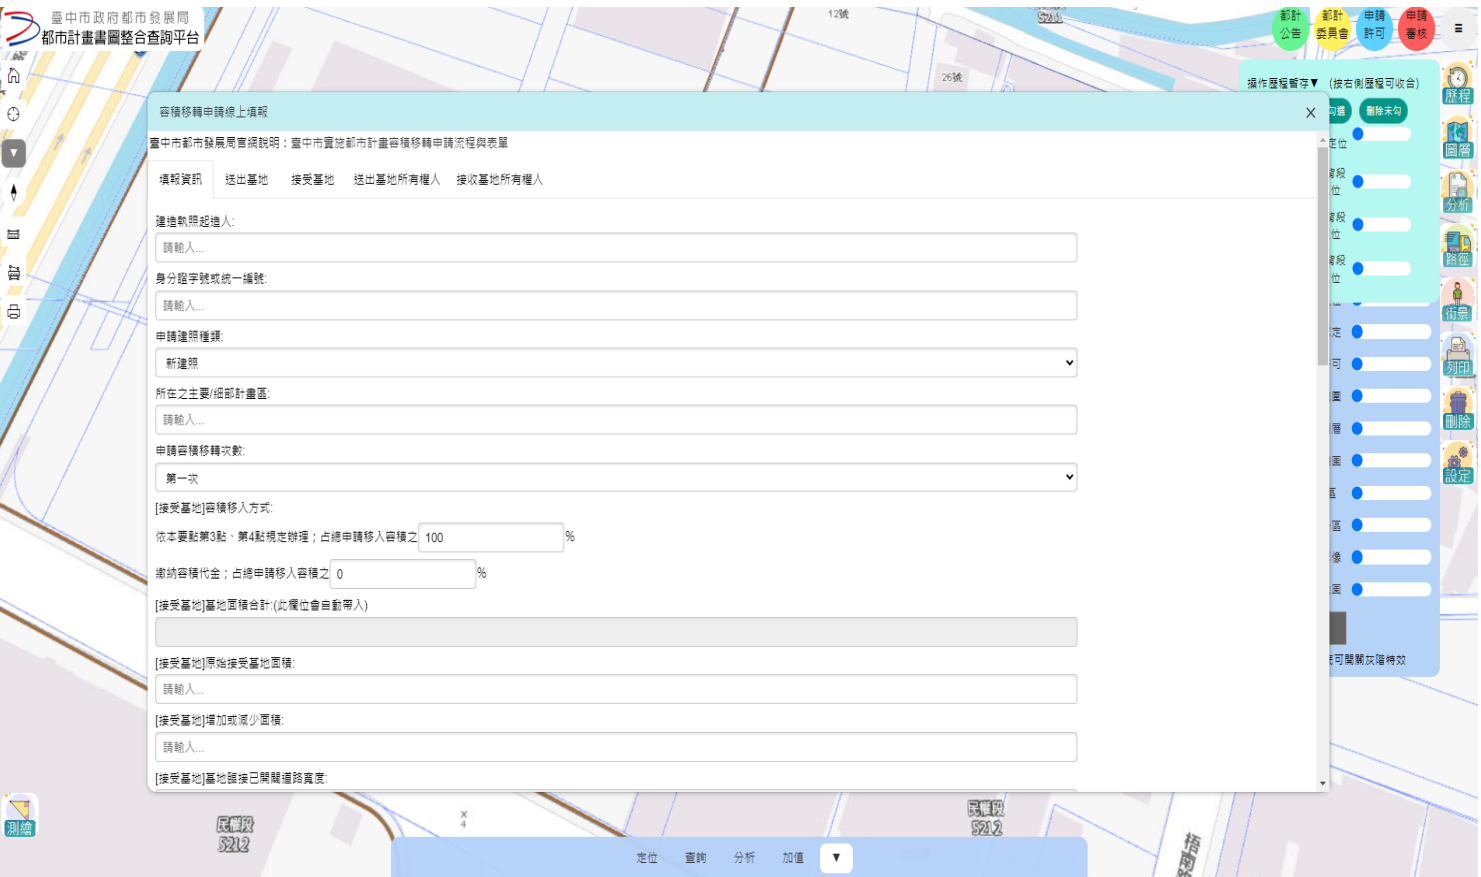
臺中市政府都市發展局
都市計畫書圖整合查詢平台

都計公告 都計委員會 申請許可 申請審核

操作歷程暫存▼ (按右側歷程可收合)
勾選 刪除未勾

歷程
圖層
分析
路徑
街景
列印
刪除
設定

容積移轉申請線上填報

臺中市都市發展局官網說明：臺中市實施都市計畫容積移轉申請流程與表單

填報資訊 送出基地 接受基地 送出基地所有權人 接收基地所有權人

建造執照起造人:
請輸入...

身分證字號或統一編號:
請輸入...

申請建照種類:
新建照

所在之主要/細部計畫區:
請輸入...

申請容積移轉次數:
第一次

[接受基地]容積移入方式:
依本要點第3點、第4點規定辦理；占總申請移入容積之 100 %

繳納容積代金；占總申請移入容積之 0 %

[接受基地]基地面積合計:(此欄位會自動帶入)

[接受基地]原始接受基地面積:
請輸入...

[接受基地]增加或減少面積:
請輸入...

[接受基地]基地臨接已開闢道路寬度:

可開關灰階特效

測繪

民權段 5212
民權段 5212

定位 查詢 分析 加值 ▼

12號
26號